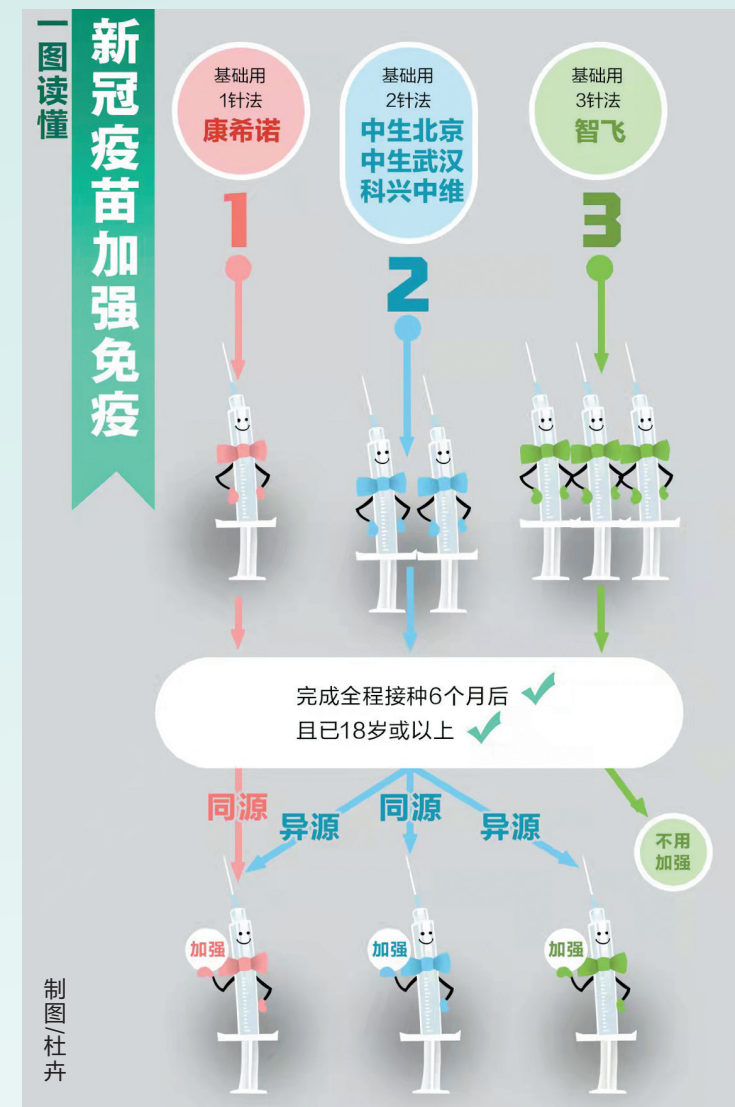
一图读懂

新冠疫苗加强免疫

基础用
1针法
康希诺

基础用
2针法
中生北京
中生武汉
科兴中维

基础用
3针法
智飞

1

2

3

完成全程接种6个月后
且已18岁或以上

同源
异源
同源
异源

不用
加强

加强
加强
加强

制图/杜卉